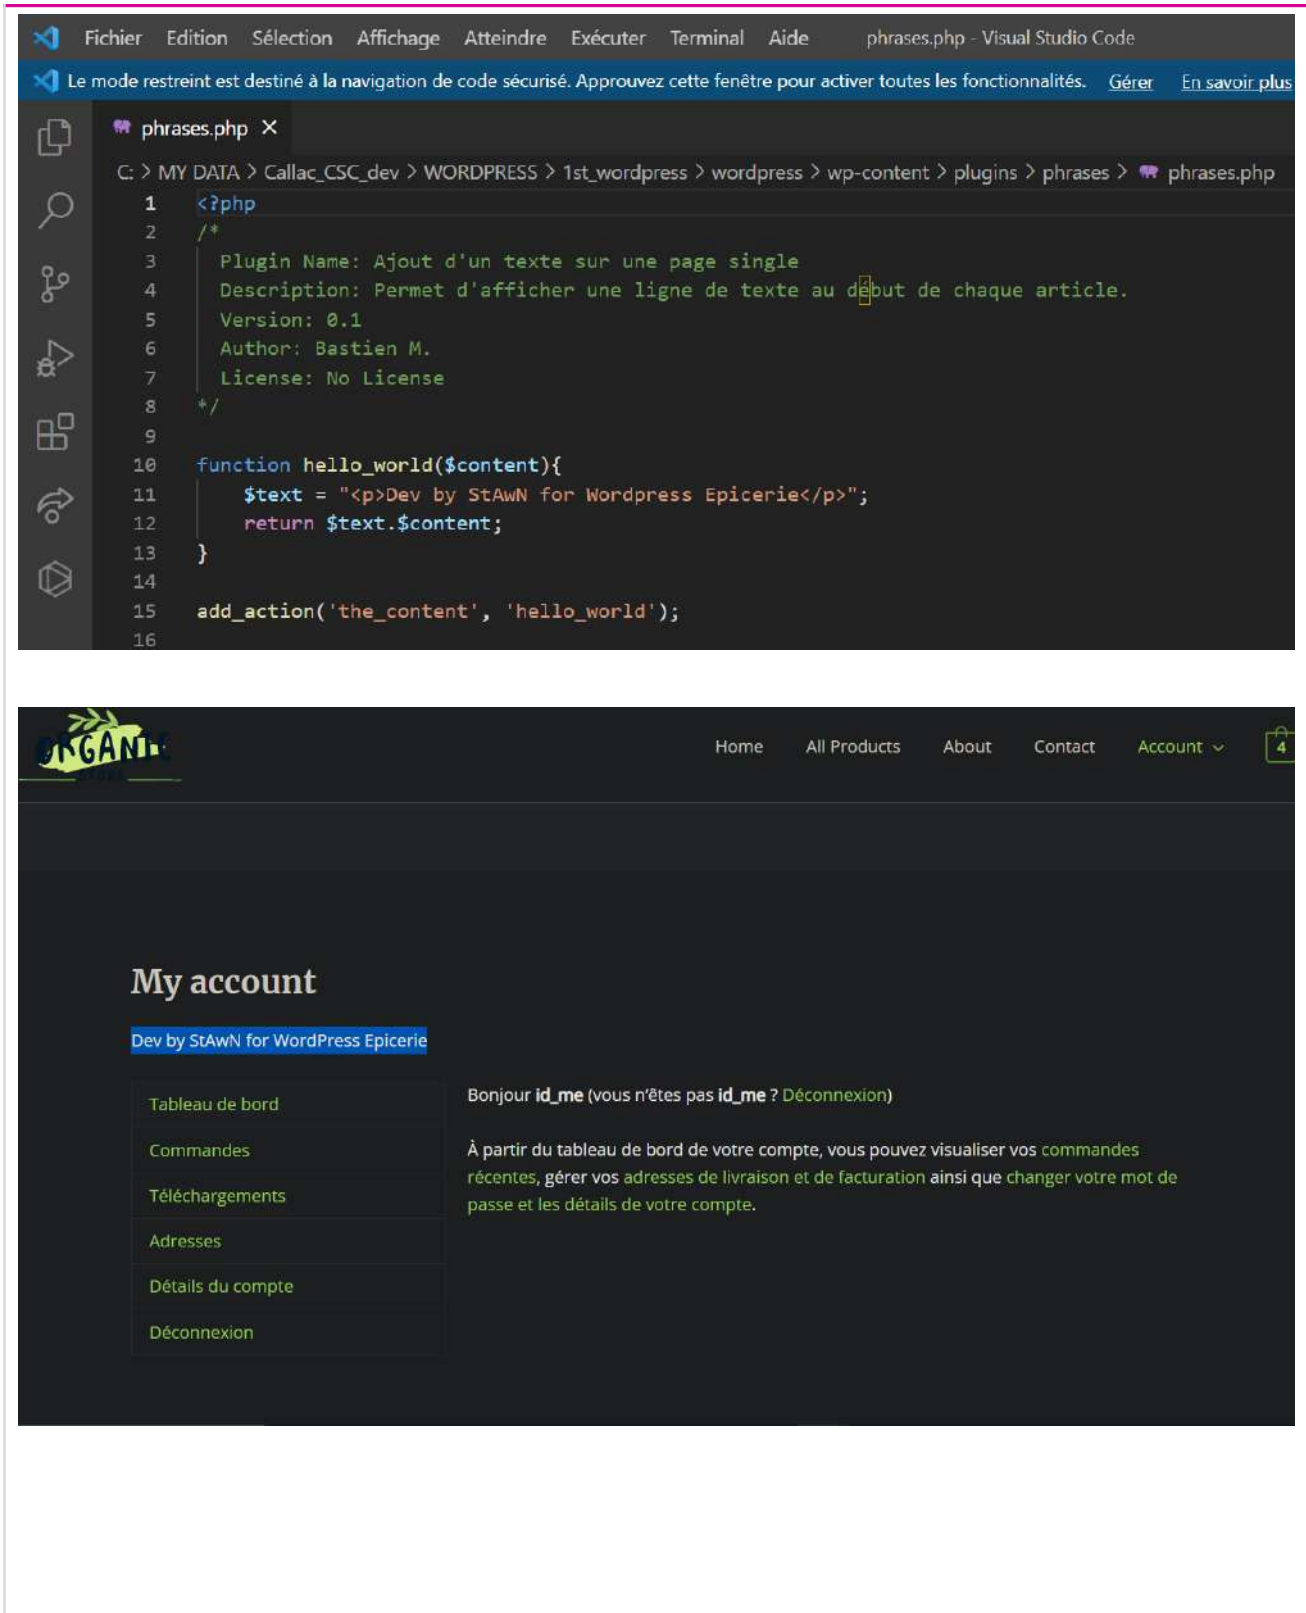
Fichier Edition Sélection Affichage Atteindre Exécuter Terminal Aide phrases.php - Visual Studio Code

Le mode restreint est destiné à la navigation de code sécurisé. Approuvez cette fenêtre pour activer toutes les fonctionnalités. Gérer En savoir plus

phrases.php ×

C: > MY DATA > Callac_CSC_dev > WORDPRESS > 1st_wordpress > wordpress > wp-content > plugins > phrases > phrases.php

1 <?php
2 /*
3 Plugin Name: Ajout d'un texte sur une page single
4 Description: Permet d'afficher une ligne de texte au début de chaque article.
5 Version: 0.1
6 Author: Bastien M.
7 License: No License
8 */
9
10 function hello_world($content){
11 $text = "<p>Dev by StAwN for Wordpress Epicerie</p>";
12 return $text.$content;
13 }
14
15 add_action('the_content', 'hello_world');
16

ORGANIC STORE

Home All Products About Contact Account 4

My account

Dev by StAwN for WordPress Epicerie

Tableau de bord
Commandes
Téléchargements
Adresses
Détails du compte
Déconnexion

Bonjour id_me (vous n'êtes pas id_me ? Déconnexion)

À partir du tableau de bord de votre compte, vous pouvez visualiser vos commandes récentes, gérer vos adresses de livraison et de facturation ainsi que changer votre mot de passe et les détails de votre compte.